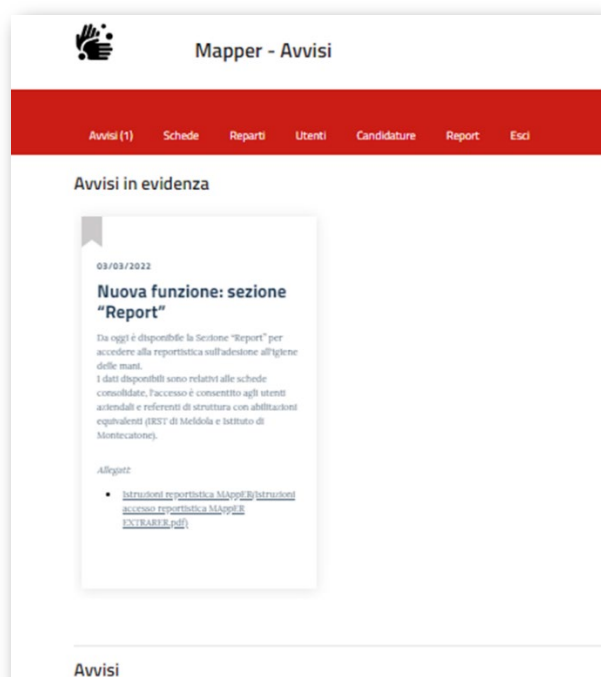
Mapper - Avvisi

Avvisi (1) Schede Reparti Utenti Candidature Report Esci

Avvisi in evidenza

03/03/2022

Nuova funzione: sezione "Report"

Da oggi è disponibile la Sezione "Report" per accedere alla reportistica sull'adesione all'igiene delle mani.
I dati disponibili sono relativi alle schede consolidate, l'accesso è consentito agli utenti aziendali e referenti di struttura con abilitazioni equivalenti (IRST di Meldola e Istituto di Montecatone).

Allegati:

- Istruzioni reportistica MAppER(Istruzioni accesso reportistica MAppER EXTRARER.pdf)

Avvisi